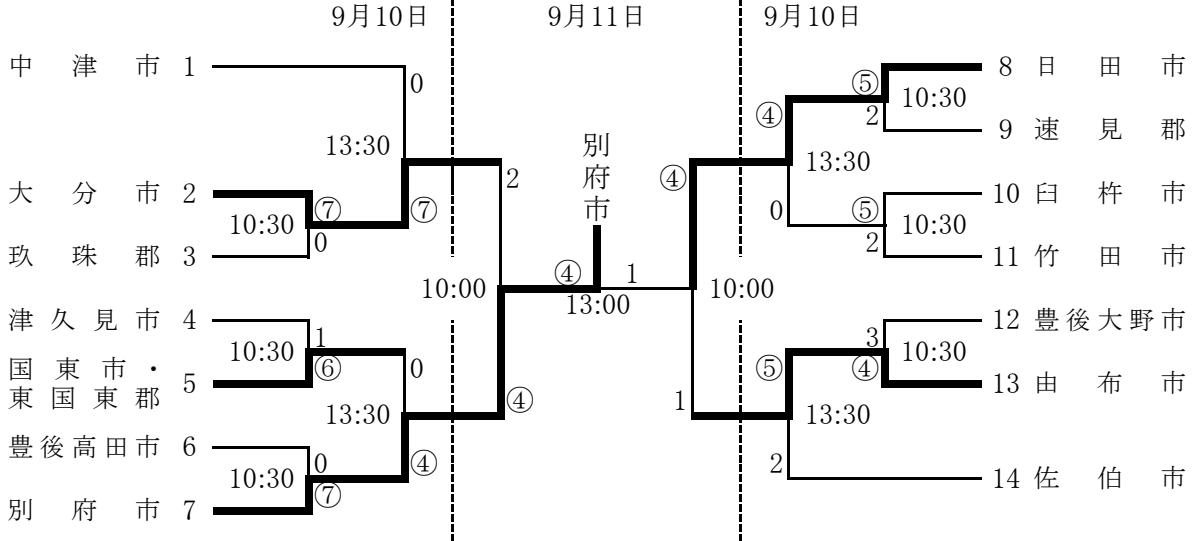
9月10日 9月11日 9月10日

中 津 市 1
大 分 市 2
玖 珠 郡 3
津 久 見 市 4
国 東 市・東 国 東 郡 5
豊後高田市 6
別 府 市 7

8 日 田 市
9 速 見 郡
10 臼 杵 市
11 竹 田 市
12 豊後大野市
13 由 布 市
14 佐 伯 市

別府市

0
13:30
2
10:30
⑦
⑦
0
10:00
1
10:30
⑥
0
13:30
④
0
10:30
⑦
④
④
1
13:00

⑤
10:30
2
④
13:30
④
0
⑤
10:30
2
10:00
3
10:30
⑤
④
1
13:30
2